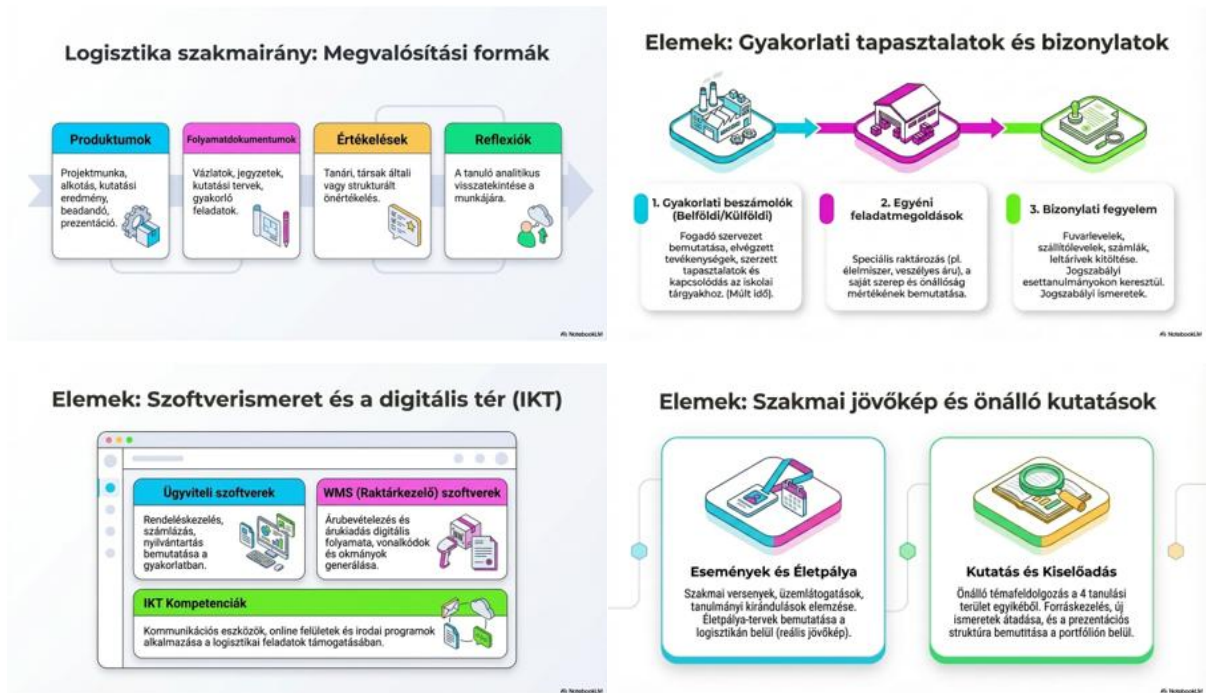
Logisztika szakmairány: Megvalósítási formák

Produktumok
Projektmunka, alkotás, kutatási eredmény, beadandó, prezentáció.

Folyamatdokumentumok
Vázlatok, jegyzetek, kutatási tervek, gyakorló feladatok.

Értékelések
Tanári, társak általi vagy strukturált önértékelés.

Reflexiók
A tanuló analitikus visszatekintése a munkájára.

NotebookLM

Elemek: Gyakorlati tapasztalatok és bizonylatok

1. Gyakorlati beszámolók (Belföldi/Külföldi)
Fogadó szervezet bemutatása, elvégzett tevékenységek, szerzett tapasztalatok és kapcsolódás az iskolai tárgyakhoz. (Múlt idő).

2. Egyéni feladatmegoldások
Speciális raktározás (pl. élelmiszer, veszélyes áru), a saját szerep és önállóság mértékének bemutatása.

3. Bizonylati fegyelem
Fuvarlevelek, szállítólevelek, számlák, leltárívek kitöltése. Jogszabályi esettanulmányokon keresztül. Jogszabályi ismeretek.

NotebookLM

Elemek: Szoftverismeret és a digitális tér (IKT)

Ügyviteli szoftverek
Rendeléskezelés, számlázás, nyilvántartás bemutatása a gyakorlatban.

WMS (Raktárkezelő) szoftverek
Árubevételezés és árukiadás digitális folyamata, vonalkódok és okmányok generálása.

IKT Kompetenciák
Kommunikációs eszközök, online felületek és irodai programok alkalmazása a logisztikai feladatok támogatásában.

NotebookLM

Elemek: Szakmai jövőkép és önálló kutatások

Események és Életpálya
Szakmai versenyek, üzemlátogatások, tanulmányi kirándulások elemzése. Életpálya-tervek bemutatása a logisztikán belül (reális jövőkép).

Kutatás és Kiselőadás
Önálló témafeldolgozás a 4 tanulási terület egyikéből. Forráskezelés, új ismeretek átadása, és a prezentációs struktúra bemutitása a portfólión belül.

NotebookLM